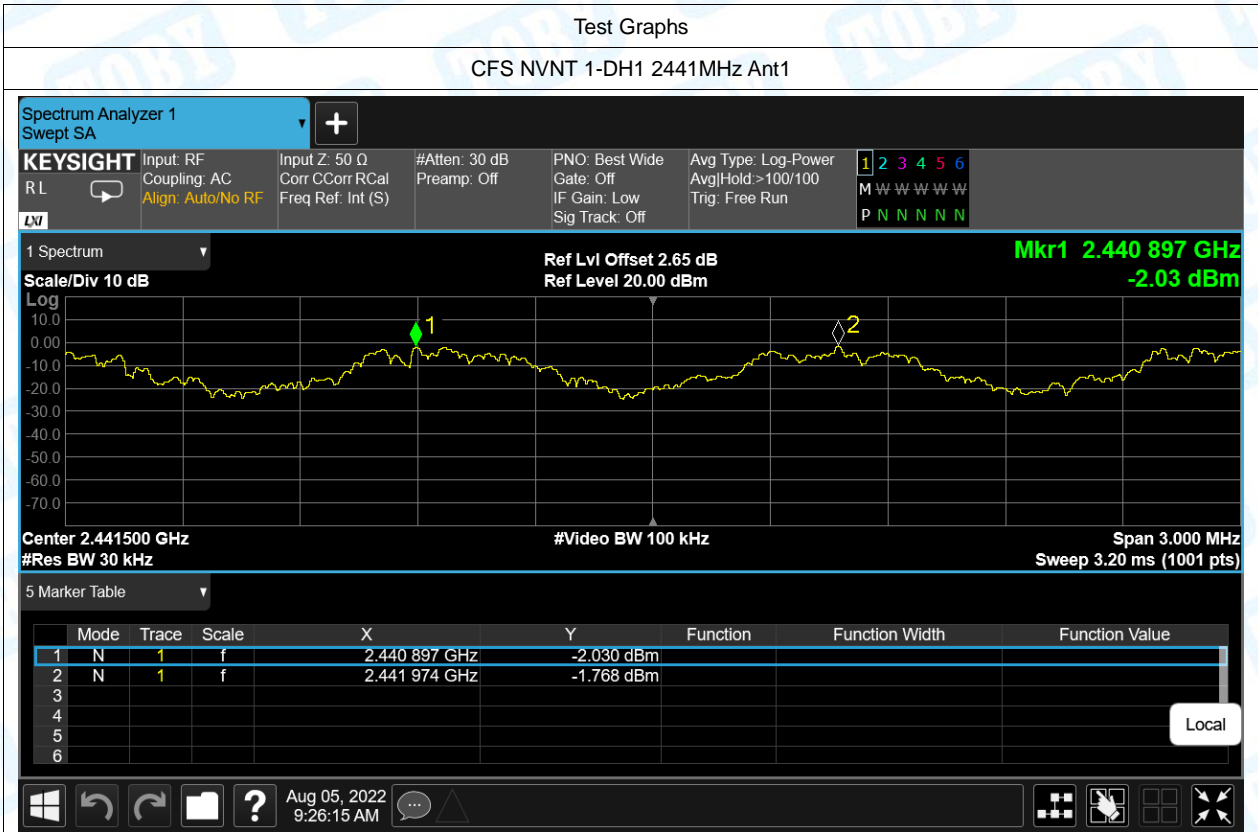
Test Graphs

CFS NVNT 1-DH1 2441MHz Ant1

Spectrum Analyzer 1
Swept SA

KEYSIGHT
RL
LXI

Input: RF
Coupling: AC
Align: Auto/No RF

Input Z: 50 Ω
Corr CCorr RCal
Freq Ref: Int (S)

#Atten: 30 dB
Preamp: Off

PNO: Best Wide
Gate: Off
IF Gain: Low
Sig Track: Off

Avg Type: Log-Power
Avg|Hold:>100/100
Trig: Free Run

1 2 3 4 5 6
M W W W W W
P N N N N N

1 Spectrum

Scale/Div 10 dB

Ref Lvl Offset 2.65 dB
Ref Level 20.00 dBm

Mkr1 2.440 897 GHz
-2.03 dBm

Log
10.0
0.00
-10.0
-20.0
-30.0
-40.0
-50.0
-60.0
-70.0

1
2

Center 2.441500 GHz
#Res BW 30 kHz

#Video BW 100 kHz

Span 3.000 MHz
Sweep 3.20 ms (1001 pts)

5 Marker Table

| | Mode | Trace | Scale | X | Y | Function | Function Width | Function Value |
|---|---|---|---|---|---|---|---|---|
| 1 | N | 1 | f | 2.440 897 GHz | -2.030 dBm | | | |
| 2 | N | 1 | f | 2.441 974 GHz | -1.768 dBm | | | |
| 3 | | | | | | | | |
| 4 | | | | | | | | |
| 5 | | | | | | | | |
| 6 | | | | | | | | |

Local

Aug 05, 2022
9:26:15 AM